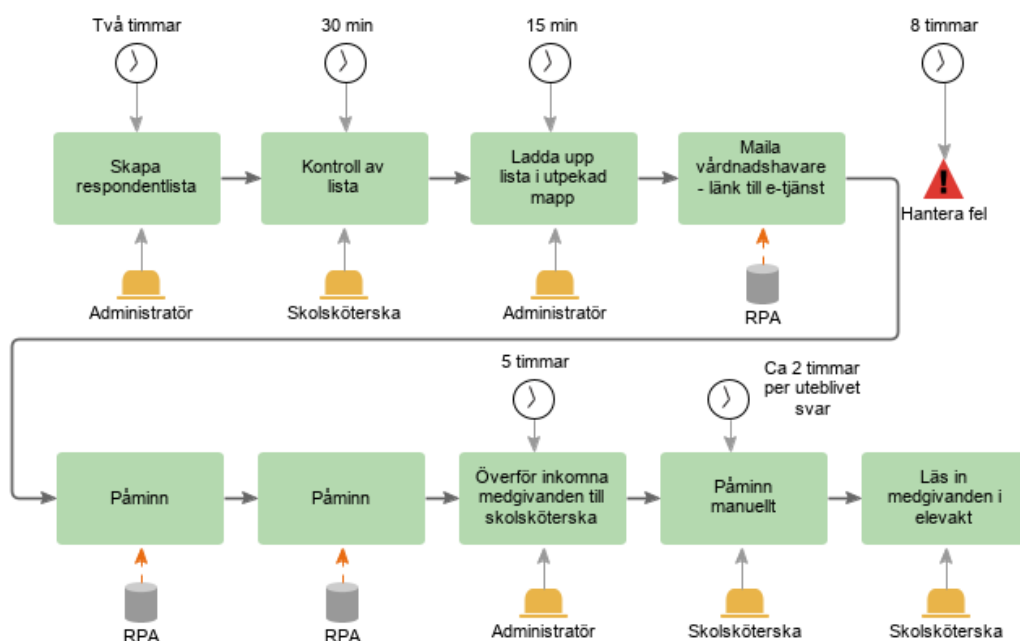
Två timmar

30 min

15 min

8 timmar

Skapa respondentlista

Kontroll av lista

Ladda upp lista i utpekad mapp

Maila vårdnadshavare - länk till e-tjänst

Hantera fel

Administratör

Skolsköterska

Administratör

RPA

5 timmar

Ca 2 timmar per uteblivet svar

Påminn

Påminn

Överför inkomna medgivanden till skolsköterska

Påminn manuellt

Läs in medgivanden i elevakt

RPA

RPA

Administratör

Skolsköterska

Skolsköterska